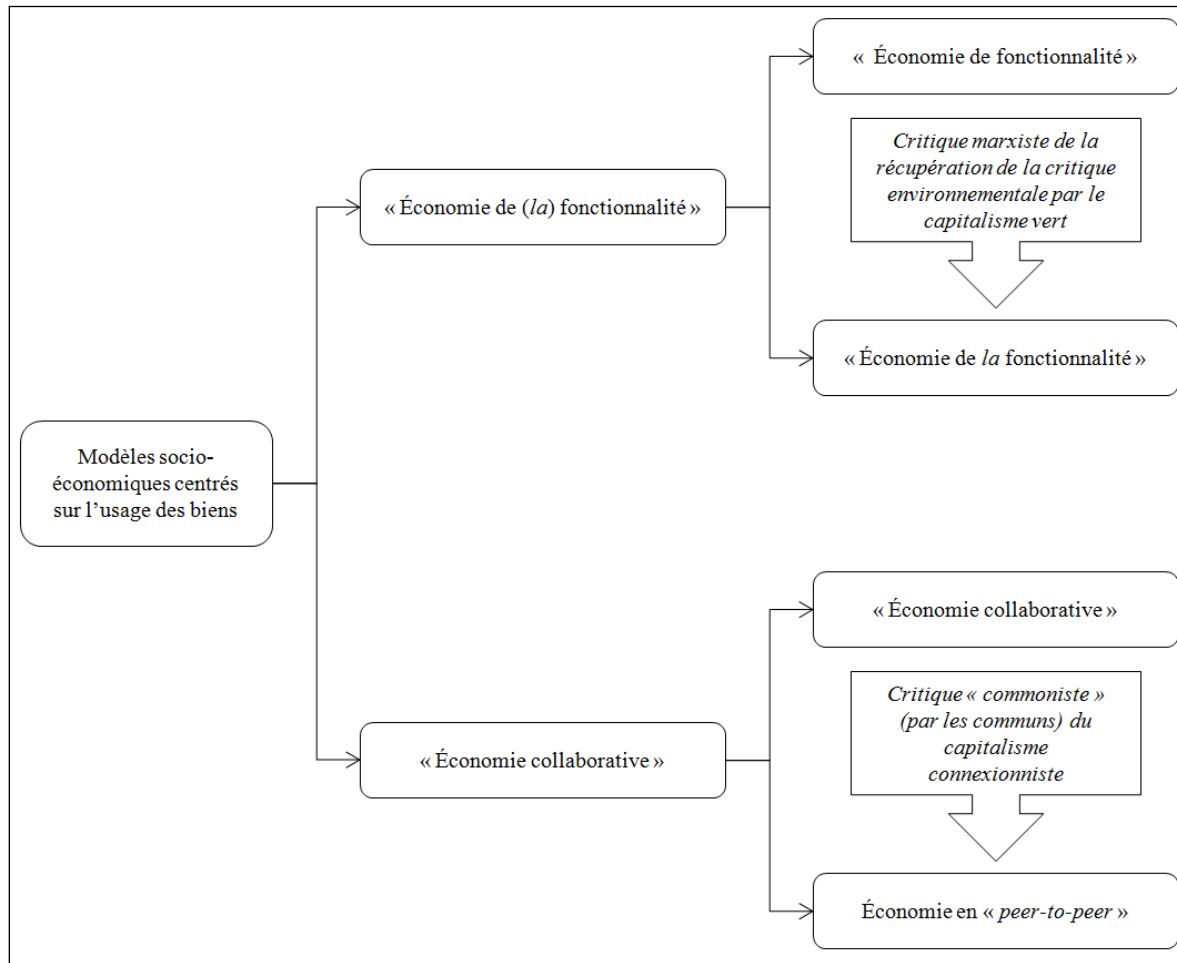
« Économie de fonctionnalité »

Critique marxiste de la récupération de la critique environnementale par le capitalisme vert

« Économie de (la) fonctionnalité »

« Économie de la fonctionnalité »

Modèles socio-économiques centrés sur l'usage des biens

« Économie collaborative »

Critique « commoniste » (par les communs) du capitalisme connexionniste

« Économie collaborative »

Économie en « peer-to-peer »